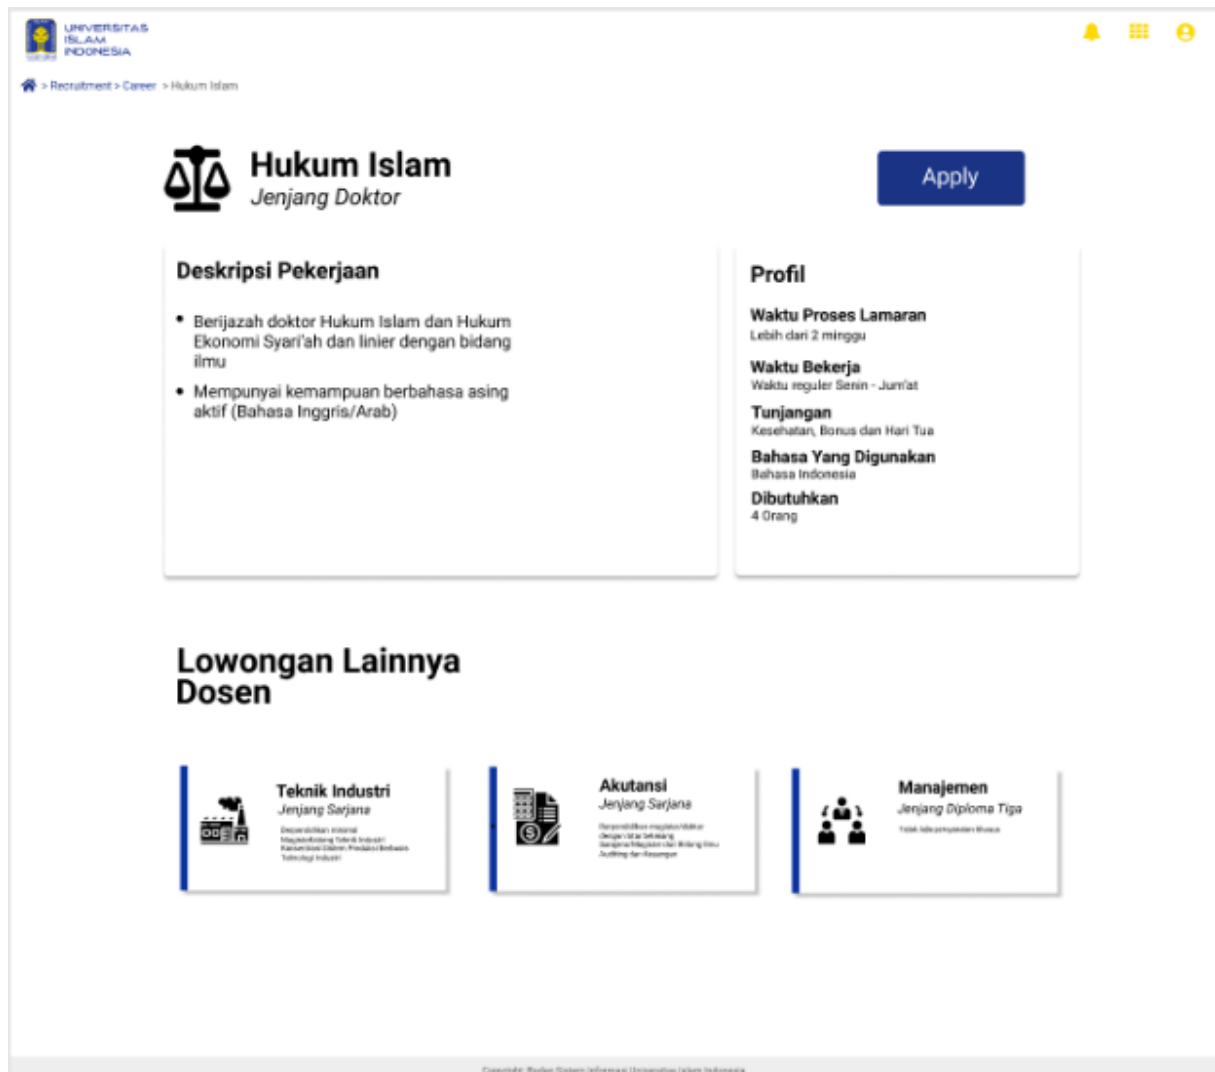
UNIVERSITAS ISLAM INDONESIA

> Recruitment > Career > Hukum Islam

Hukum Islam
Jenjang Doktor

Apply

Deskripsi Pekerjaan

• Berijazah doktor Hukum Islam dan Hukum Ekonomi Syari'ah dan linier dengan bidang ilmu
• Mempunyai kemampuan berbahasa asing aktif (Bahasa Inggris/Arab)

Profil

Waktu Proses Lamaran
Lebih dari 2 minggu

Waktu Bekerja
Waktu reguler Senin - Jum'at

Tunjangan
Kesehatan, Bonus dan Hari Tua

Bahasa Yang Digunakan
Bahasa Indonesia

Dibutuhkan
4 Orang

Lowongan Lainnya Dosen

Teknik Industri
Jenjang Sarjana
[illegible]

Akutansi
Jenjang Sarjana
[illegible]

Manajemen
Jenjang Diploma Tiga
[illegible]

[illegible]